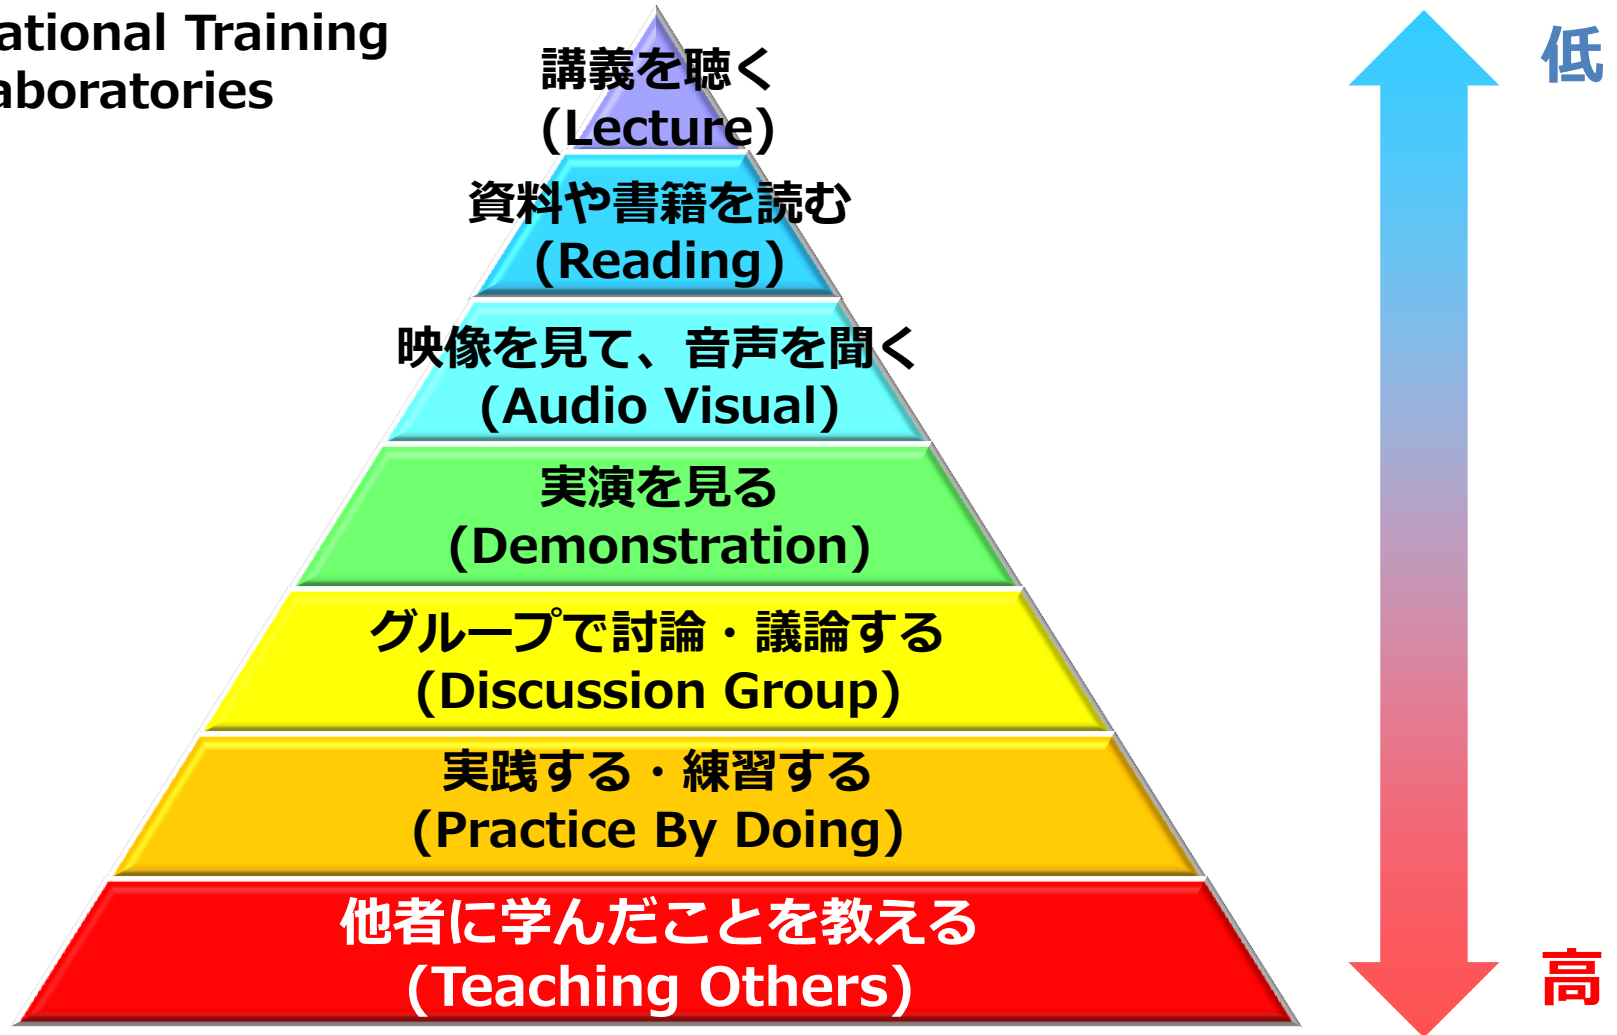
ational Training
aboratories

講義を聴く
(Lecture)

資料や書籍を読む
(Reading)

映像を見て、音声を聞く
(Audio Visual)

実演を見る
(Demonstration)

グループで討論・議論する
(Discussion Group)

実践する・練習する
(Practice By Doing)

他者に学んだことを教える
(Teaching Others)

低

高